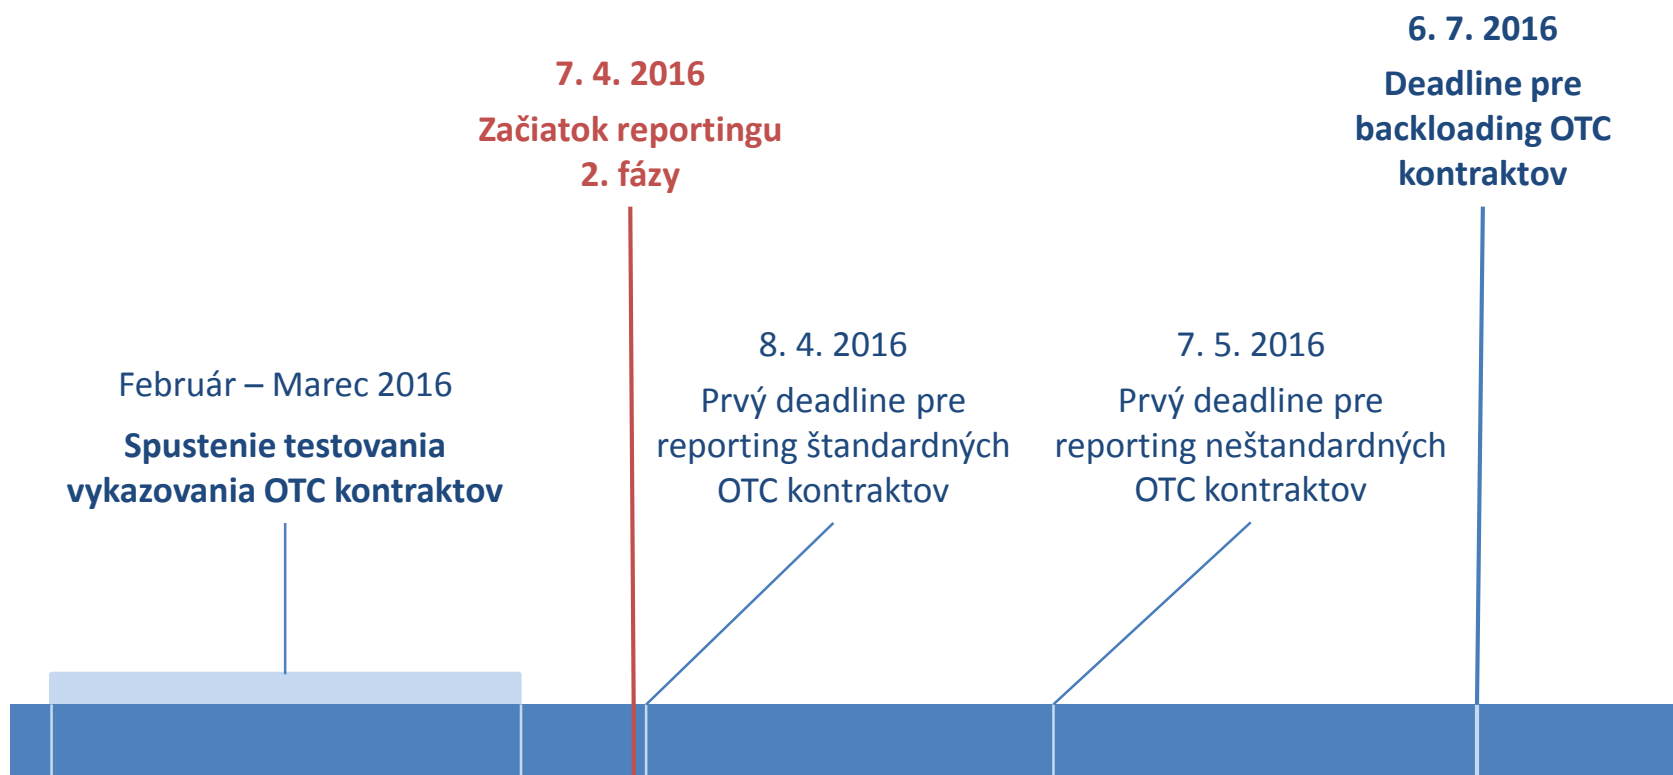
6. 7. 2016

Deadline pre backloading OTC kontraktov

7. 4. 2016

Začiatok reportingu 2. fázy

Február – Marec 2016

Spustenie testovania vykazovania OTC kontraktov

8. 4. 2016

Prvý deadline pre reporting štandardných OTC kontraktov

7. 5. 2016

Prvý deadline pre reporting neštandardných OTC kontraktov